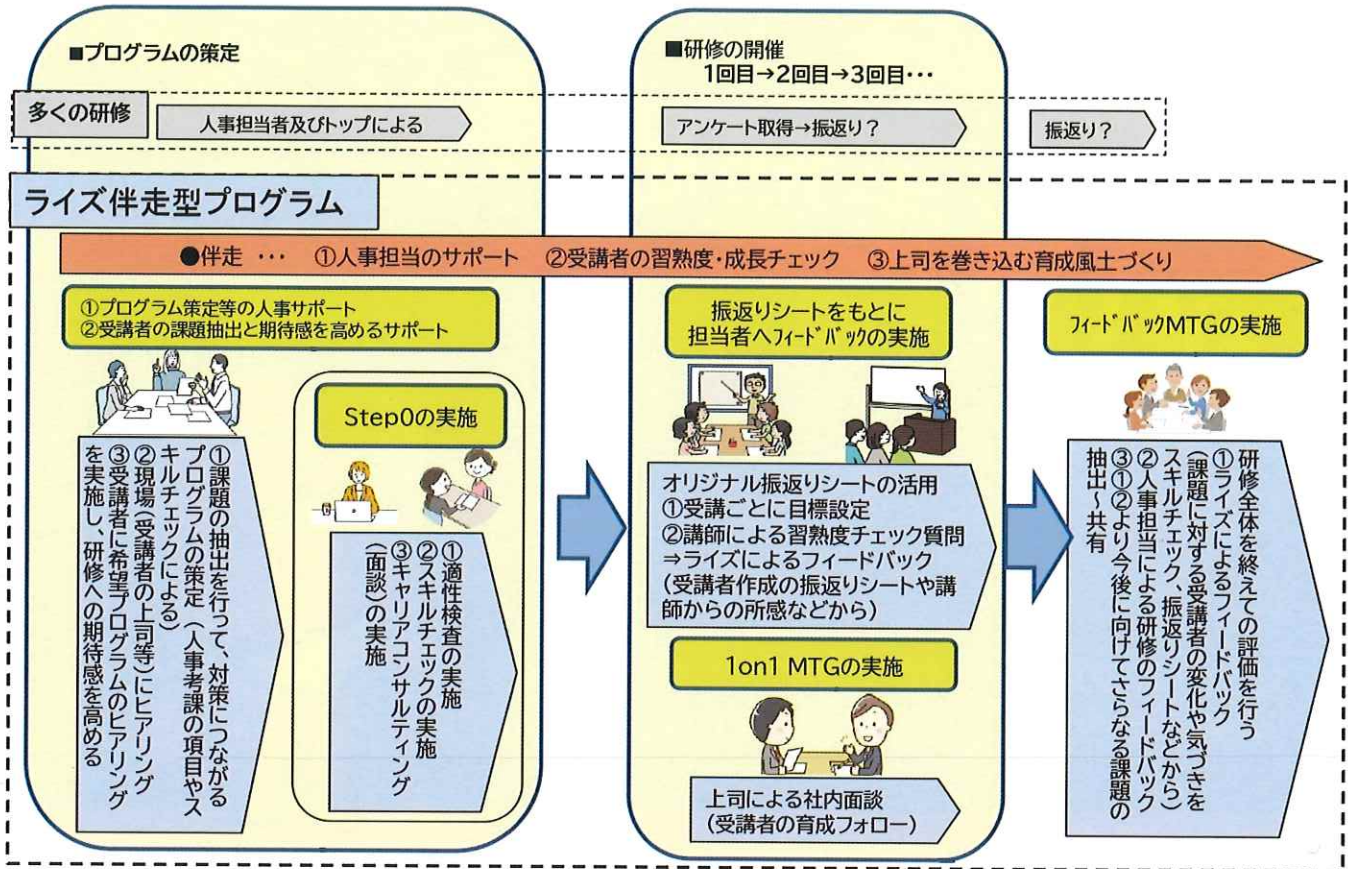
■プログラムの策定

■研修の開催
1回目→2回目→3回目・・・

多くの研修

人事担当者及びトップによる

アンケート取得→振返り？

振返り？

ライズ伴走型プログラム

●伴走 ・・・ ①人事担当のサポート ②受講者の習熟度・成長チェック ③上司を巻き込む育成風土づくり

①プログラム策定等の人事サポート
②受講者の課題抽出と期待感を高めるサポート

①課題の抽出を行って、対策につながるプログラムの策定（人事考課の項目やスキルチェックによる）
②現場（受講者の上司等）にヒアリング
③受講者に希望プログラムのヒアリングを実施し、研修への期待感を高める

Step0の実施

①適性検査の実施
②スキルチェックの実施
③キャリアコンサルティング（面談）の実施

振返りシートをもとに
担当者へフィードバックの実施

オリジナル振返りシートの活用
①受講ごとに目標設定
②講師による習熟度チェック質問
⇒ライズによるフィードバック
（受講者作成の振返りシートや講師からの所感などから）

1on1 MTGの実施

上司による社内面談
（受講者の育成フォロー）

フィードバックMTGの実施

研修全体を終えての評価を行う
①ライズによるフィードバック（課題に対する受講者の変化や気づきをスキルチェック、振返りシートなどから）
②人事担当による研修のフィードバック
③①②より今後に向けてさらなる課題の抽出～共有